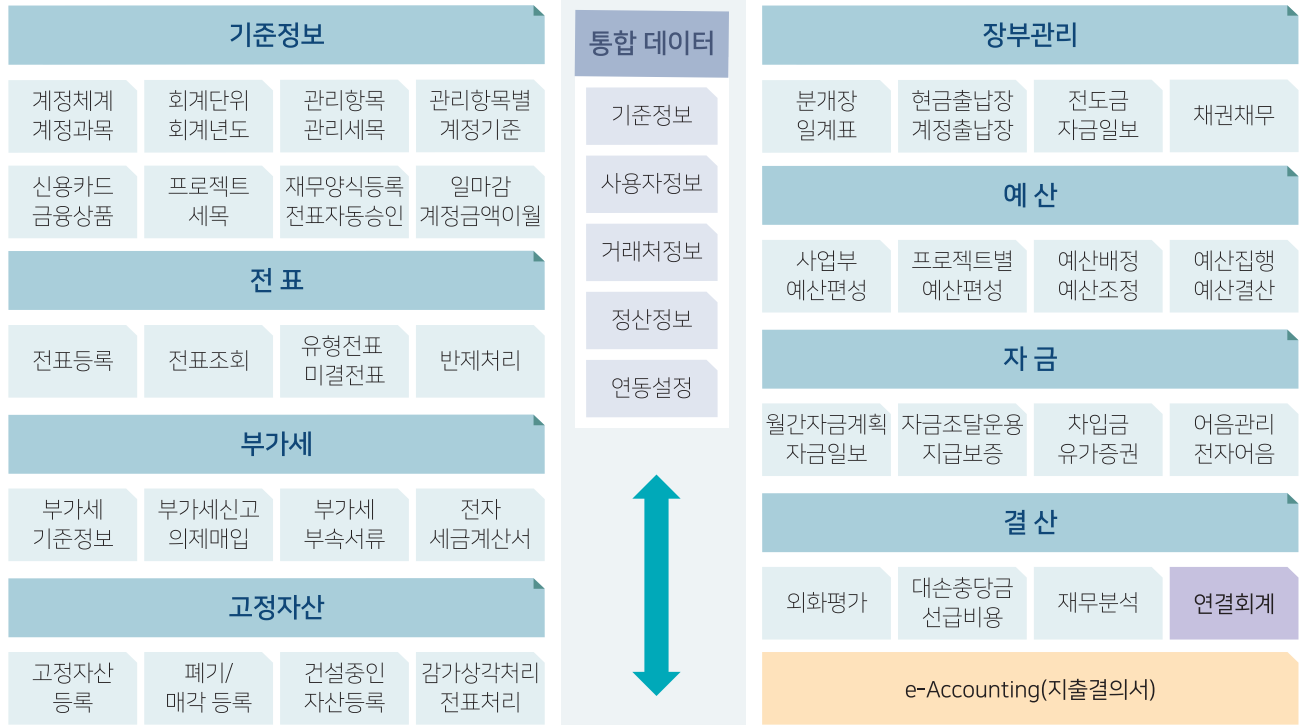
기준정보

계정체계
계정과목

회계단위
회계년도

관리항목
관리세목

관리항목별
계정기준

신용카드
금융상품

프로젝트
세목

재무양식등록
전표자동승인

일마감
계정금액이월

전 표

전표등록

전표조회

유형전표
미결전표

반제처리

부가세

부가세
기준정보

부가세신고
의제매입

부가세
부속서류

전자
세금계산서

고정자산

고정자산
등록

폐기/
매각 등록

건설중인
자산등록

감가상각처리
전표처리

통합 데이터

기준정보

사용자정보

거래처정보

정산정보

연동설정

장부관리

분개장
일계표

현금출납장
계정출납장

전도금
자금일보

채권채무

예 산

사업부
예산편성

프로젝트별
예산편성

예산배정
예산조정

예산집행
예산결산

자 금

월간자금계획
자금일보

자금조달운용
지급보증

차입금
유가증권

어음관리
전자어음

결 산

외화평가

대손충당금
선급비용

재무분석

연결회계

e-Accounting(지출결의서)